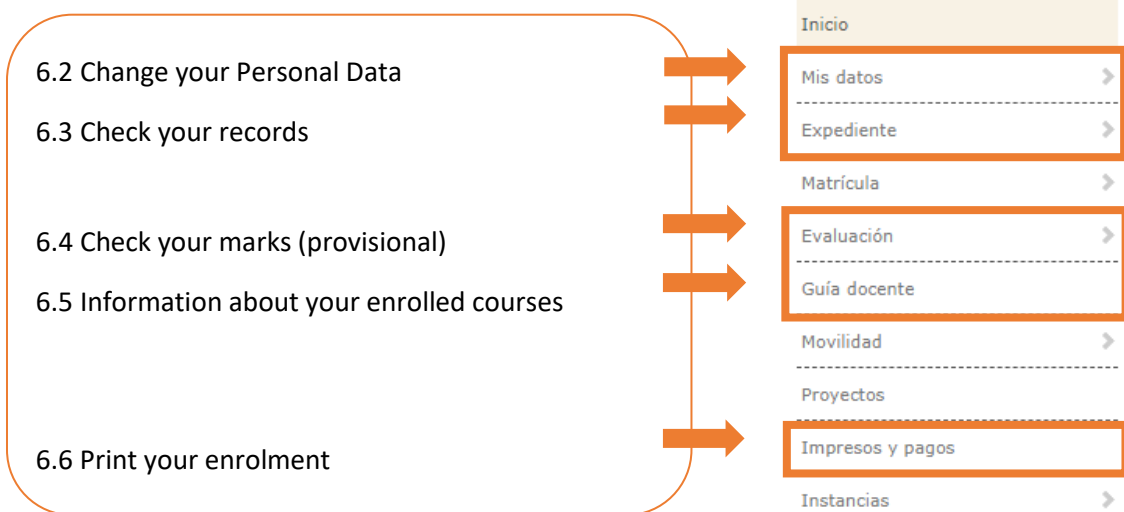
6.2 Change your Personal Data

6.3 Check your records

6.4 Check your marks (provisional)

6.5 Information about your enrolled courses

6.6 Print your enrolment

Inicio

Mis datos

Expediente

Matrícula

Evaluación

Guía docente

Movilidad

Proyectos

Impresos y pagos

Instancias